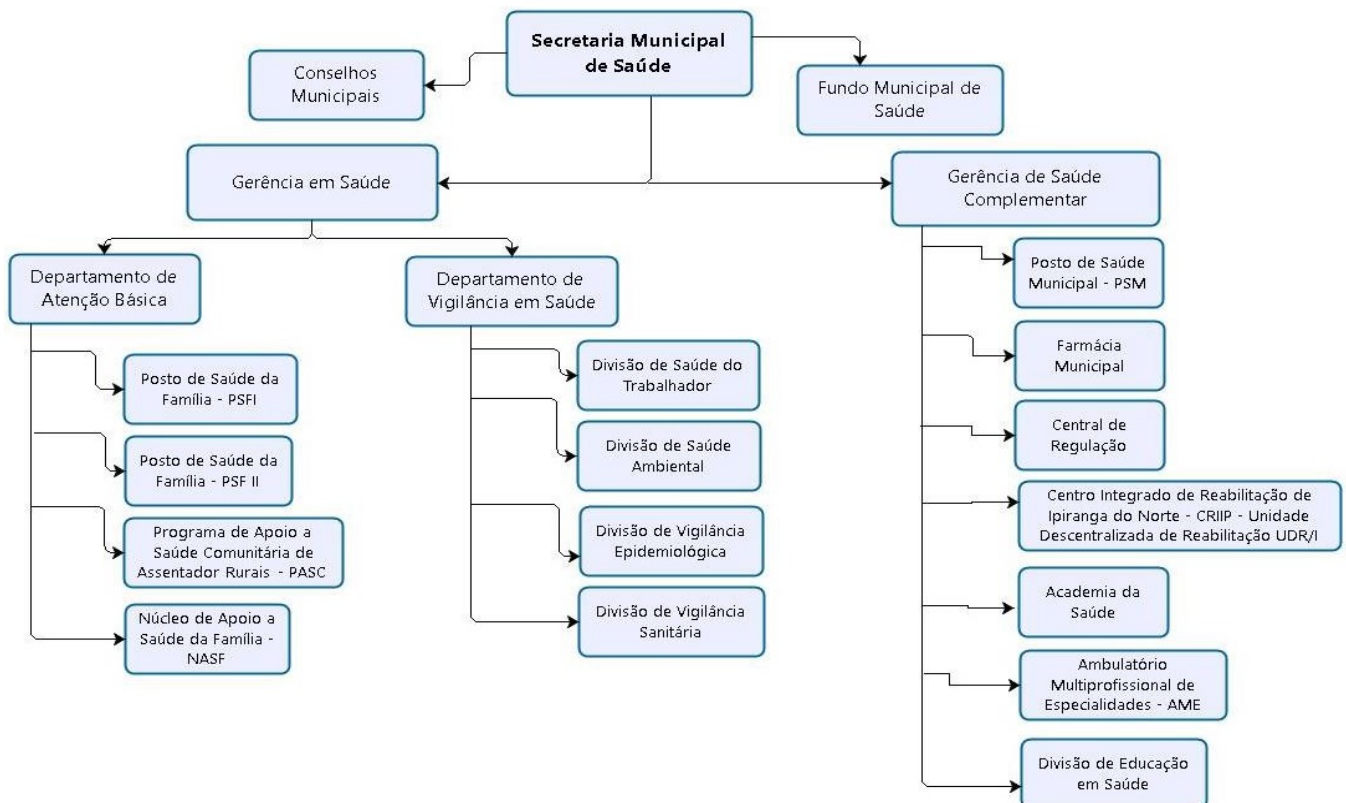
Secretaria Municipal de Saúde

Conselhos Municipais

Fundo Municipal de Saúde

Gerência em Saúde

Gerência de Saúde Complementar

Departamento de Atenção Básica

Departamento de Vigilância em Saúde

Posto de Saúde da Família - PSFI

Posto de Saúde da Família - PSF II

Programa de Apoio a Saúde Comunitária de Assentador Rurais - PASC

Núcleo de Apoio a Saúde da Família - NASF

Divisão de Saúde do Trabalhador

Divisão de Saúde Ambiental

Divisão de Vigilância Epidemiológica

Divisão de Vigilância Sanitária

Posto de Saúde Municipal - PSM

Farmácia Municipal

Central de Regulação

Centro Integrado de Reabilitação de Ipiranga do Norte - CRIIP - Unidade Descentralizada de Reabilitação UDR/I

Academia da Saúde

Ambulatório Multiprofissional de Especialidades - AME

Divisão de Educação em Saúde